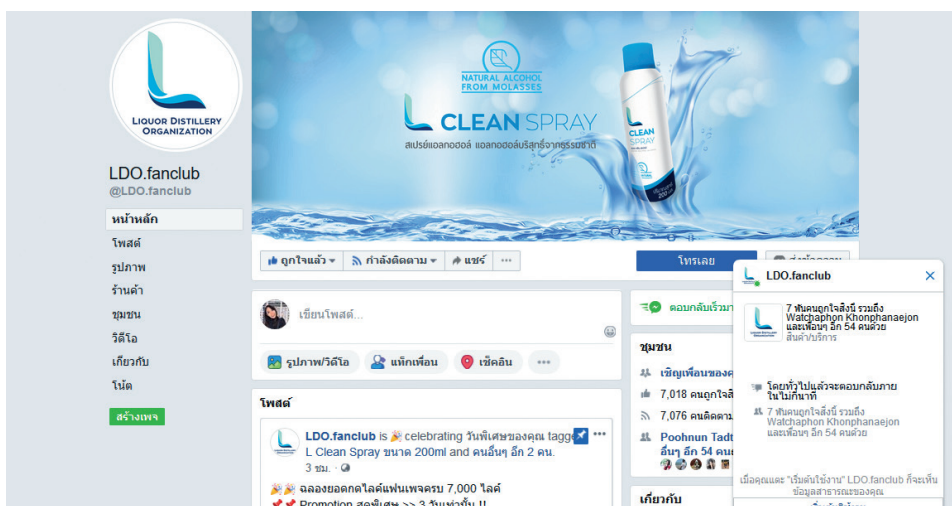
LIQUOR DISTILLERY ORGANIZATION

LDO.fanclub
@LDO.fanclub

หน้าหลัก
โพสต์
รูปภาพ
ร้านค้า
ชุมชน
วิดีโอ
เกี่ยวกับ
โน้ต
สร้างเพจ

NATURAL ALCOHOL FROM MOLASSES
L CLEAN SPRAY
สเปรย์แอลกอฮอล์ แอลกอฮอล์บริสุทธิ์จากธรรมชาติ

CLEAN SPRAY
200

ถูกใจแล้ว ▾
กำลังติดตาม ▾
แชร์
···
โทรเลย

เขียนโพสต์...
รูปภาพ/วิดีโอ
แท็กเพื่อน
เช็คอิน
···

โพสต์
LDO.fanclub is 🎉 celebrating วันพิเศษของคุณ tagg L Clean Spray ขนาด 200ml and คนอื่นๆ อีก 2 คน.
3 ชม. · 
🎉🎉 ฉลองยอดกดไลค์แฟนเพจครบ 7,000 ไลค์
📌📌 Promotion สุดพิเศษ >> 3 วันเท่านั้น !!

ตอบกลับเร็วมา
ชุมชน
เชิญเพื่อนของค
7,018 คนถูกใจสิ่
7,076 คนติดตาม
Poohnun Tadt อื่นๆ อีก 54 คน
เกี่ยวกับ

LDO.fanclub
7 พันคนถูกใจสิ่งนี้ รวมถึง Watchaphon Khonphanaejon และเพื่อนๆ อีก 54 คนด้วย
สินค้า/บริการ
โดยทั่วไปแล้วจะตอบกลับภายในไม่กี่นาที
7 พันคนถูกใจสิ่งนี้ รวมถึง Watchaphon Khonphanaejon และเพื่อนๆ อีก 54 คนด้วย
เมื่อคุณแตะ "เริ่มต้นใช้งาน" LDO.fanclub ก็จะเห็นข้อมูลสาธารณะของคุณ